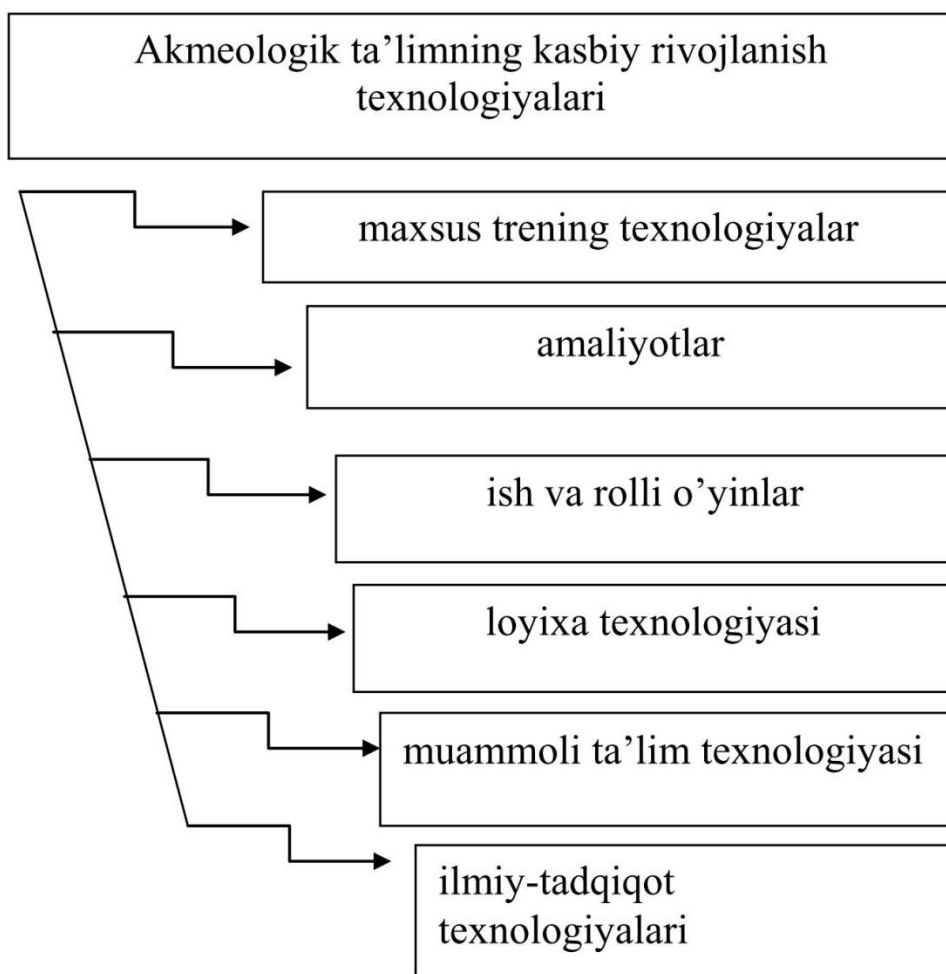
Akmeologik ta’limning kasbiy rivojlanish texnologiyalari

maxsus trening texnologiyalar

amaliyotlar

ish va rolli o’yinlar

loyixa texnologiyasi

muammoli ta’lim texnologiyasi

ilmiy-tadqiqot texnologiyalari